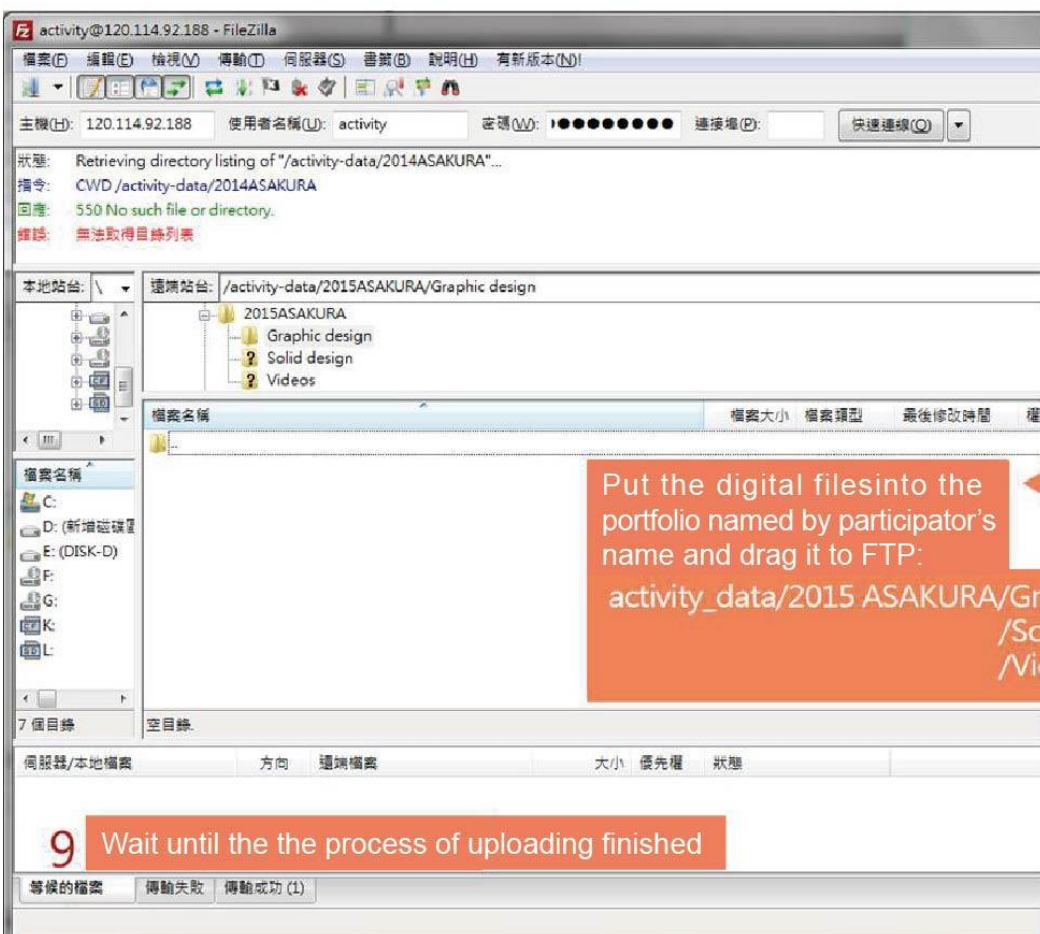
activity@120.114.92.188 - FileZilla

檔案(F) 編輯(E) 檢視(V) 傳輸(T) 伺服器(S) 書籤(B) 說明(H) 有新版本(N)!

主機(H): 120.114.92.188 使用者名稱(U): activity 密碼(W): ●●●●●●●●● 連接埠(P): 快速連線(Q)

狀態: Retrieving directory listing of "/activity-data/2014ASAKURA"...
指令: CWD /activity-data/2014ASAKURA
回應: 550 No such file or directory.
錯誤: 無法取得目錄列表

本地站台: \ 遠端站台: /activity-data/2015ASAKURA/Graphic design

2015ASAKURA
Graphic design
Solid design
Videos

檔案名稱 檔案大小 檔案類型 最後修改時間 權

..

檔案名稱
C:
D: (新增磁碟
E: (DISK-D)
F:
G:
K:
L:

Put the digital filesinto the portfolio named by participator's name and drag it to FTP:

activity_data/2015 ASAKURA/Gr
/So
/Vi

7 個目錄 空目錄.

伺服器/本地檔案 方向 遠端檔案 大小 優先權 狀態

9 Wait until the the process of uploading finished

等候的檔案 傳輸失敗 傳輸成功 (1)